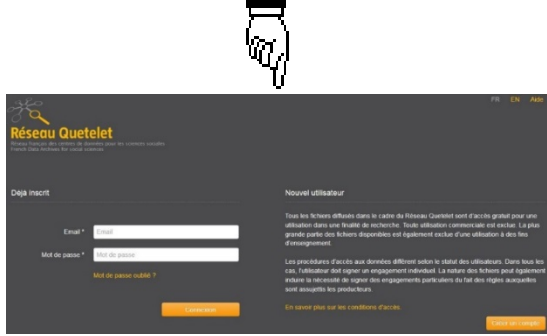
FR EN Aide

Réseau Quetelet

Réseau français des centres de données pour les sciences sociales
French Data Archives for social sciences

Déjà inscrit

Email * Email

Mot de passe * Mot de passe

Mot de passe oublié ?

Connexion

Nouvel utilisateur

Tous les fichiers diffusés dans le cadre du Réseau Quetelet sont d'accès gratuit pour une utilisation dans une finalité de recherche. Toute utilisation commerciale est exclue. La plus grande partie des fichiers disponibles est également exclue d'une utilisation à des fins d'enseignement.

Les procédures d'accès aux données diffèrent selon le statut des utilisateurs. Dans tous les cas, l'utilisateur doit signer un engagement individuel. La nature des fichiers peut également induire la nécessité de signer des engagements particuliers du fait des règles auxquelles sont assujettis les producteurs.

En savoir plus sur les conditions d'accès

Créer un compte